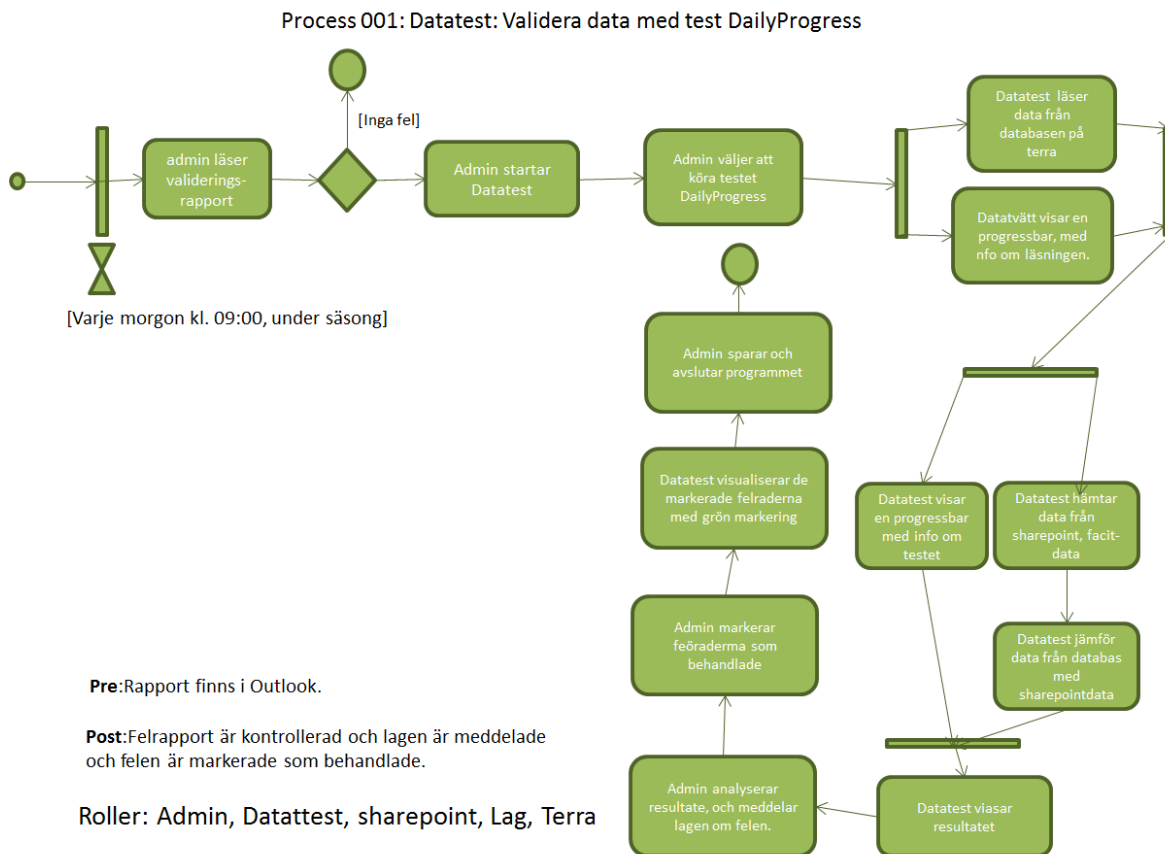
Process 001: Datatest: Validera data med test DailyProgress

[Inga fel]

admin läser validerings-rapport

Admin startar Datatest

Admin väljer att köra testet DailyProgress

Datatest läser data från databasen på terra

Datatvätt visar en progressbar, med nfo om läsningen.

[Varje morgon kl. 09:00, under säsong]

Admin sparar och avslutar programmet

Datatest visualiserar de markerade felraderna med grön markering

Datatest visar en progressbar med info om testet

Datatest hämtar data från sharepoint, facit-data

Datatest jämför data från databas med sharepointdata

Admin markerar feöraderma som behandlade

Pre:Rapport finns i Outlook.

Post:Felrapport är kontrollerad och lagen är meddelade och felen är markerade som behandlade.

Roller: Admin, Datattest, sharepoint, Lag, Terra

Admin analyserar resultate, och meddelar lagen om felen.

Datatest viasar resultatet